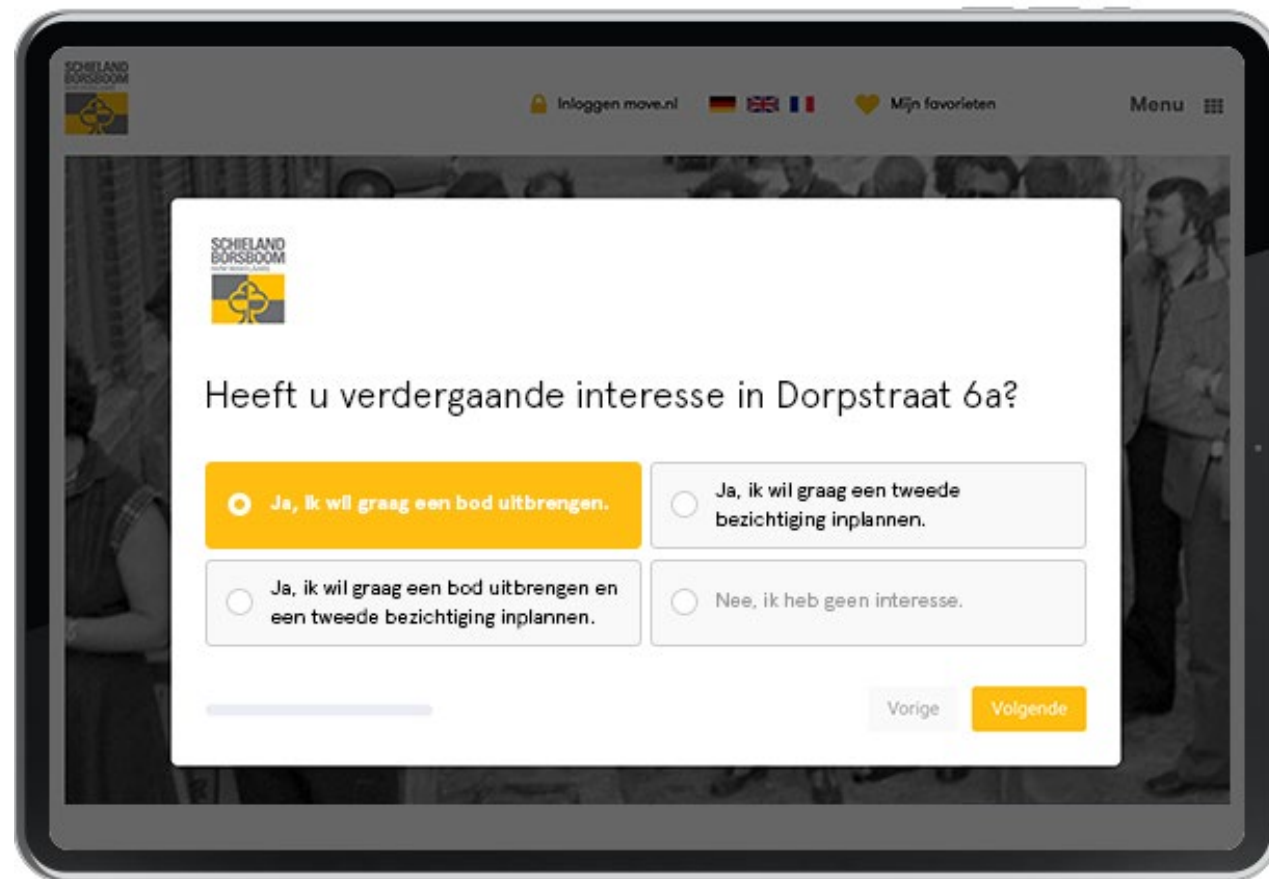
SCHIELAND BORSBOOM

Inloggen move.nl

Mijn favorieten

Menu

SCHIELAND BORSBOOM

Heeft u verdergaande interesse in Dorpstraat 6a?

Ja, ik wil graag een bod uitbrengen.

Ja, ik wil graag een tweede bezichtiging inplannen.

Ja, ik wil graag een bod uitbrengen en een tweede bezichtiging inplannen.

Nee, ik heb geen interesse.

Vorige

Volgende